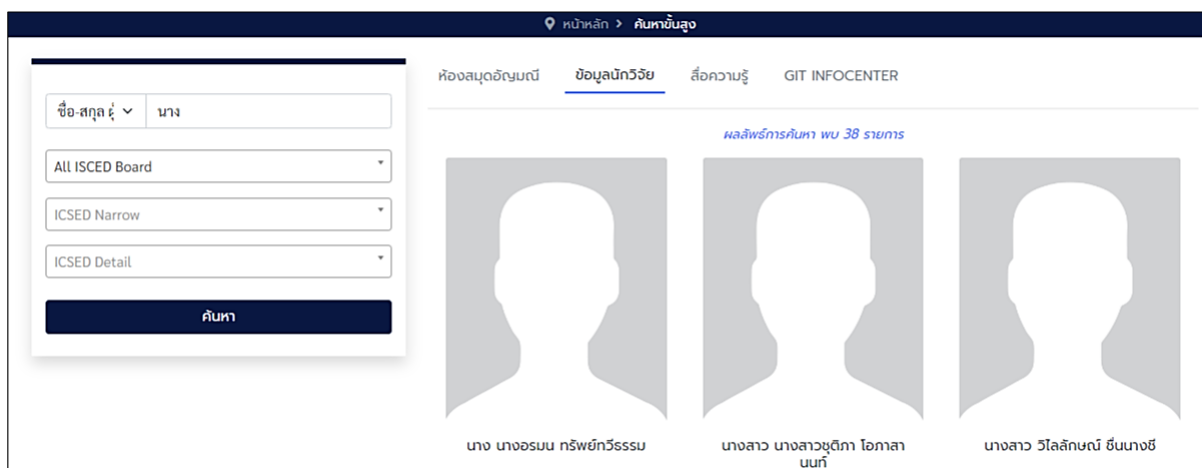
หน้าหลัก > ค้นหาขั้นสูง

ชื่อ-สกุล ผู้ นาง

All ISCED Board

ICSED Narrow

ICSED Detail

ค้นหา

ห้องสมุดอัญมณี ข้อมูลนักวิจัย สื่อความรู้ GIT INFOCENTER

ผลลัพธ์การค้นหา พบ 38 รายการ

นาง นางอรมน ทรัพย์ทวีธรรม

นางสาว นางสาวชุติภา โอภาสานนท์

นางสาว วิไลลักษณ์ ชื่นนางชี